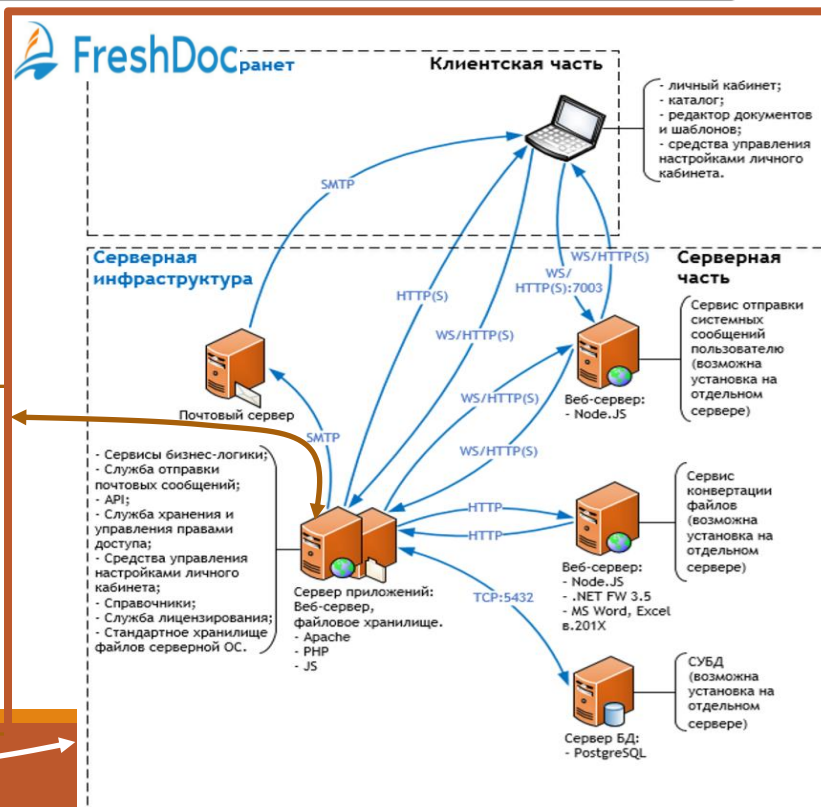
FreshDocранет

Клиентская часть

- личный кабинет;
- каталог;
- редактор документов и шаблонов;
- средства управления настройками личного кабинета.

SMTP

Серверная инфраструктура

Серверная часть

HTTP(S)

WS/HTTP(S)

WS/HTTP(S):7003

WS/HTTP(S)

Сервис отправки системных сообщений пользователю (возможна установка на отдельном сервере)

WS/HTTP(S)

Веб-сервер:
- Node.JS

Почтовый сервер

SMTP

WS/HTTP(S)

- Сервисы бизнес-логики;
- Служба отправки почтовых сообщений;
- API;
- Служба хранения и управления правами доступа;
- Средства управления настройками личного кабинета;
- Справочники;
- Служба лицензирования;
- Стандартное хранилище файлов серверной ОС.

HTTP

HTTP

Сервис конвертации файлов (возможна установка на отдельном сервере)

Сервер приложений:
Веб-сервер, файловое хранилище.
- Apache
- PHP
- JS

Веб-сервер:
- Node.JS
- .NET FW 3.5
- MS Word, Excel в.201X

TCP:5432

СУБД (возможна установка на отдельном сервере)

Сервер БД:
- PostgreSQL